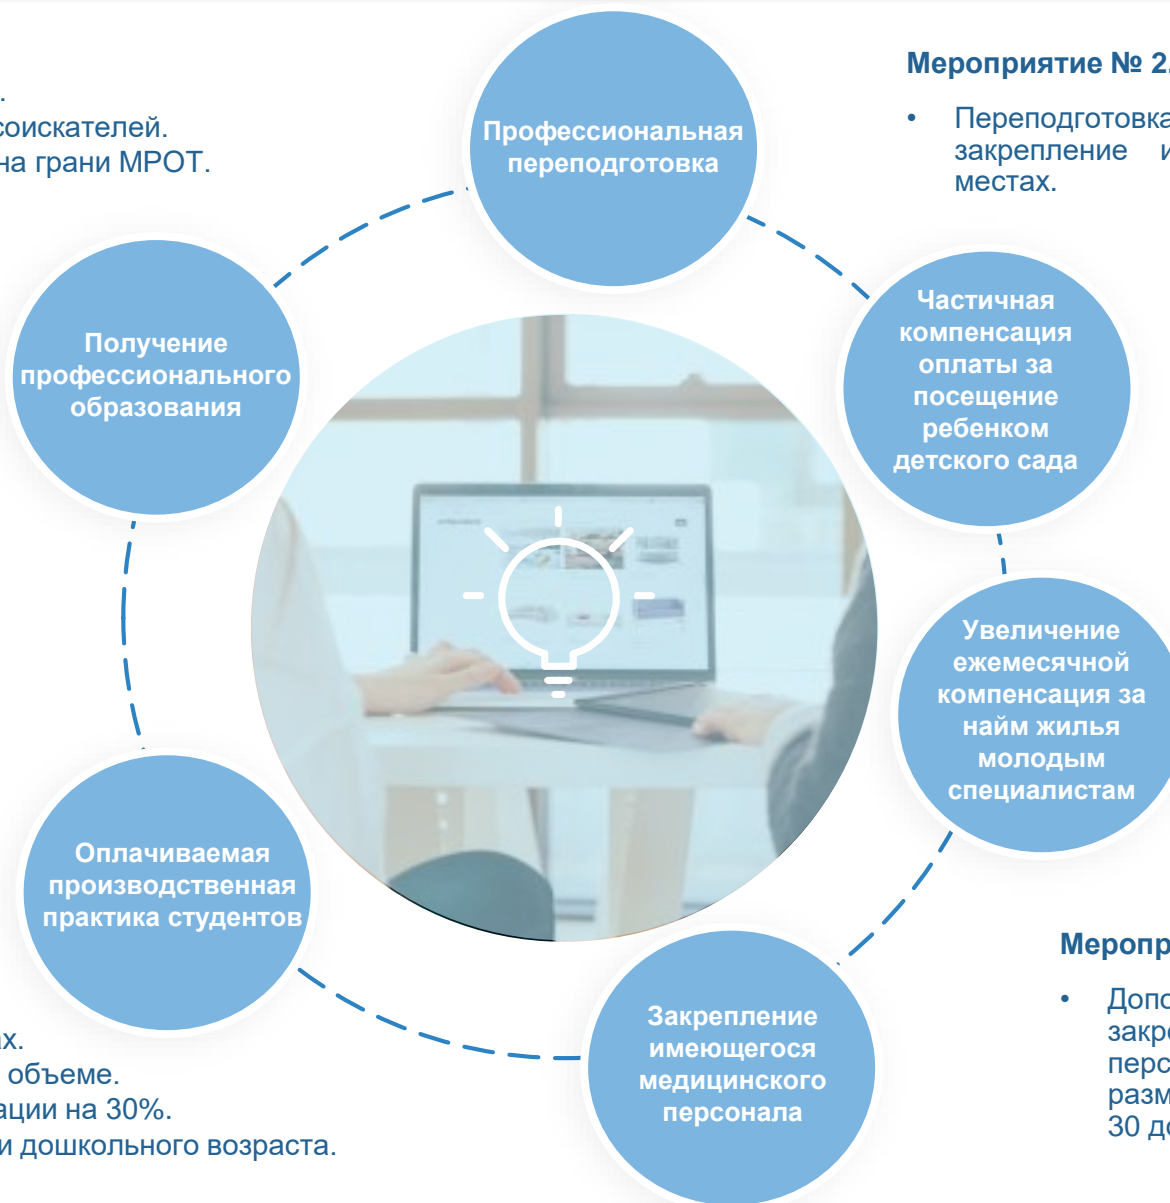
.
соискателей.
на грани МРОТ.

Профессиональная переподготовка

Мероприятие № 2.

• Переподготовка закрепление и местах.

Получение профессионального образования

Частичная компенсация оплаты за посещение ребенком детского сада

Увеличение ежемесячной компенсация за найм жилья молодым специалистам

Оплачиваемая производственная практика студентов

Мероприятие

• Допо закре персо разм 30 д

ах.
объеме.
ации на 30%.
и дошкольного возраста.

Закрепление имеющегося медицинского персонала